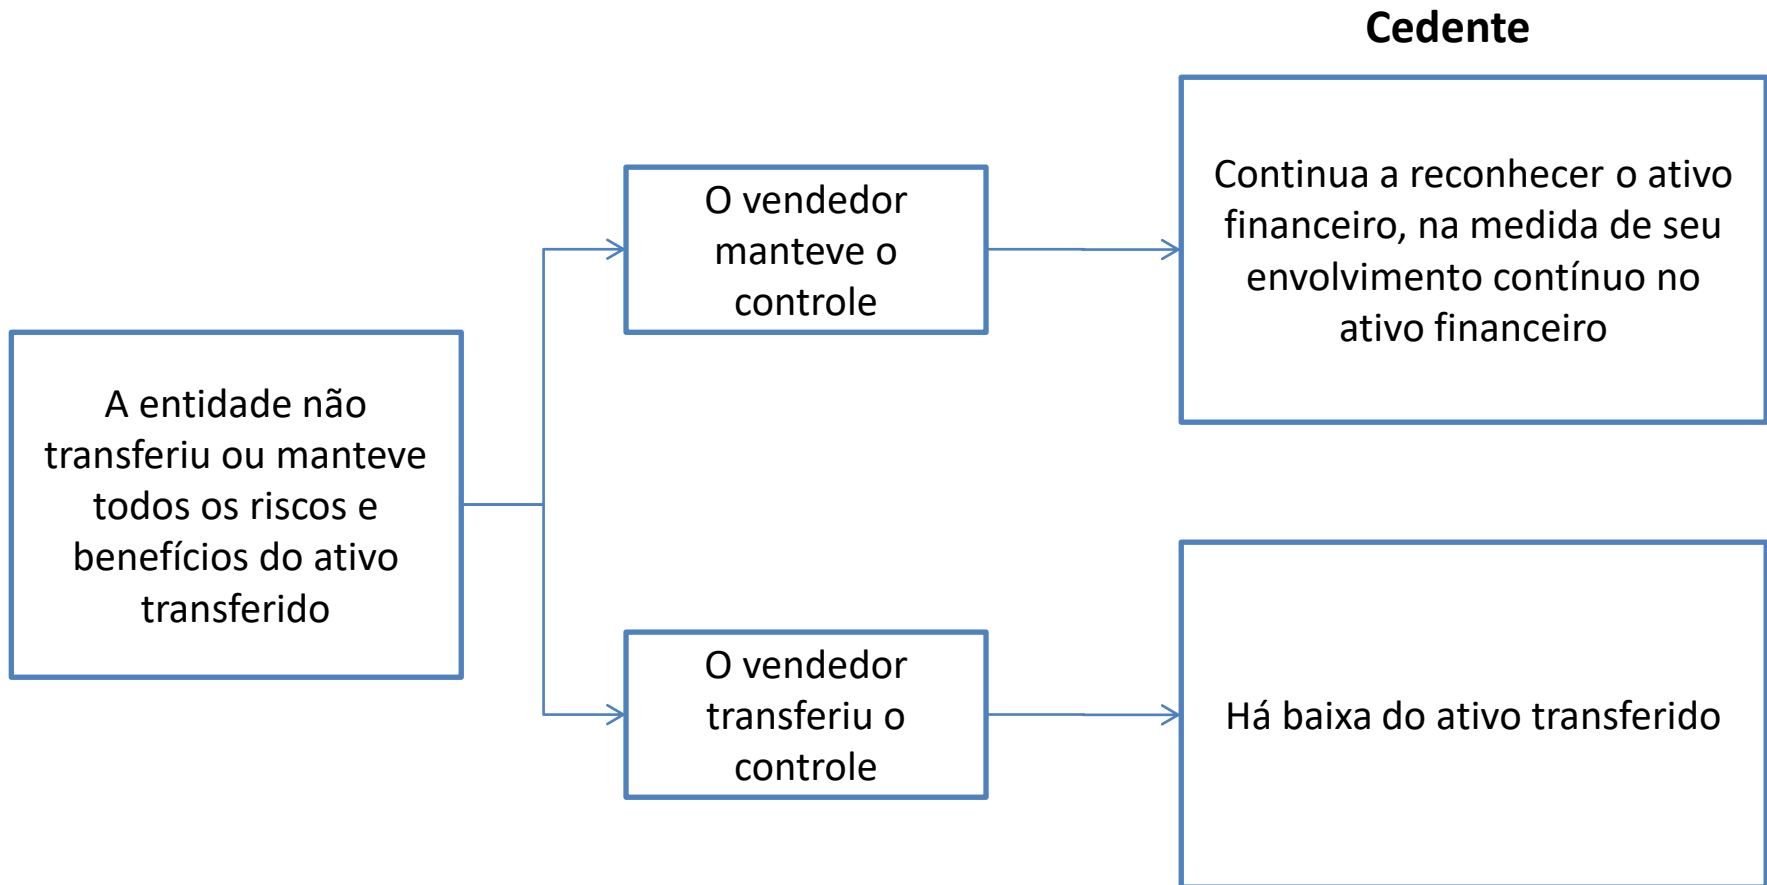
Cedente

A entidade não transferiu ou manteve todos os riscos e benefícios do ativo transferido

O vendedor manteve o controle

Continua a reconhecer o ativo financeiro, na medida de seu envolvimento contínuo no ativo financeiro

O vendedor transferiu o controle

Há baixa do ativo transferido